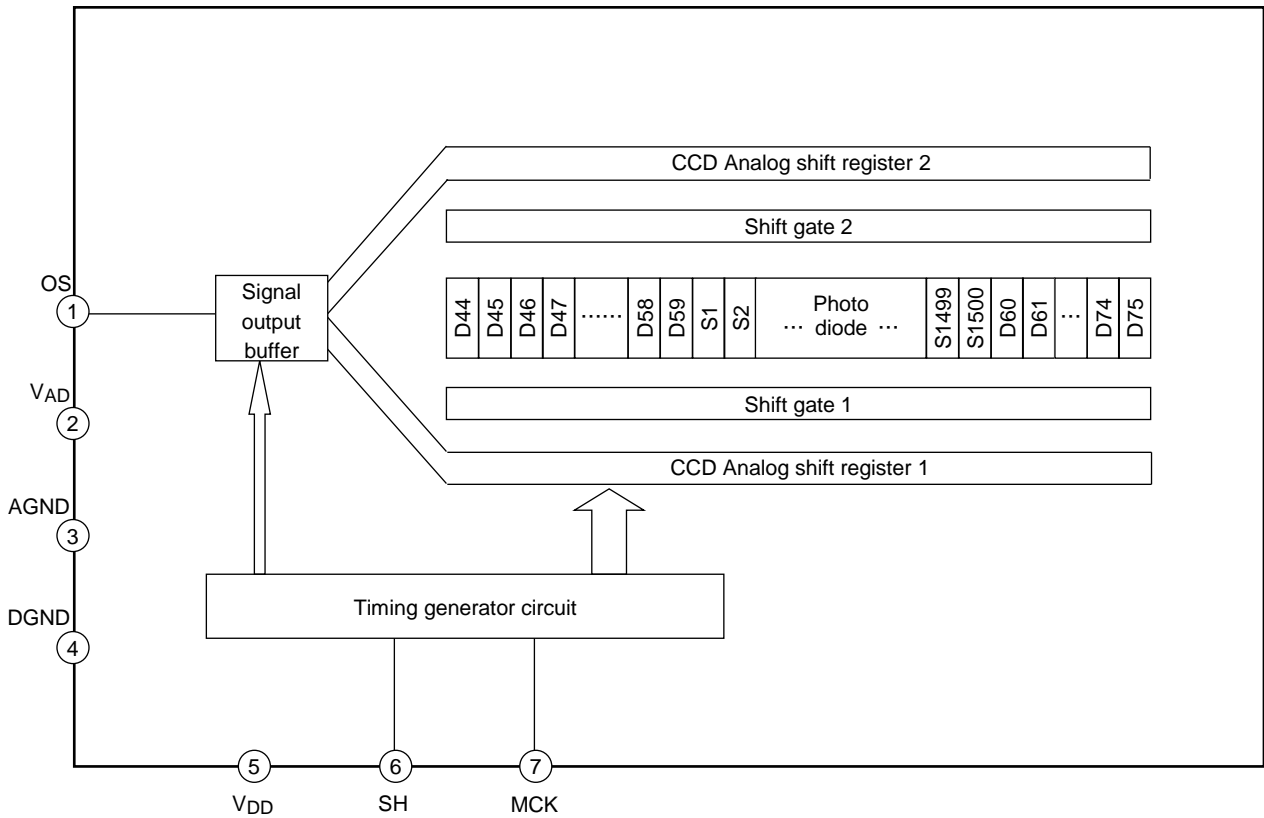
CCD Analog shift register 2

Shift gate 2

OS
1

Signal output buffer

D44 D45 D46 D47 ...... D58 D59 S1 S2 ··· Photo diode ··· S1499 S1500 D60 D61 ··· D74 D75

$V_{AD}$
2

Shift gate 1

CCD Analog shift register 1

AGND
3

DGND
4

Timing generator circuit

5
$V_{DD}$

6
SH

7
MCK